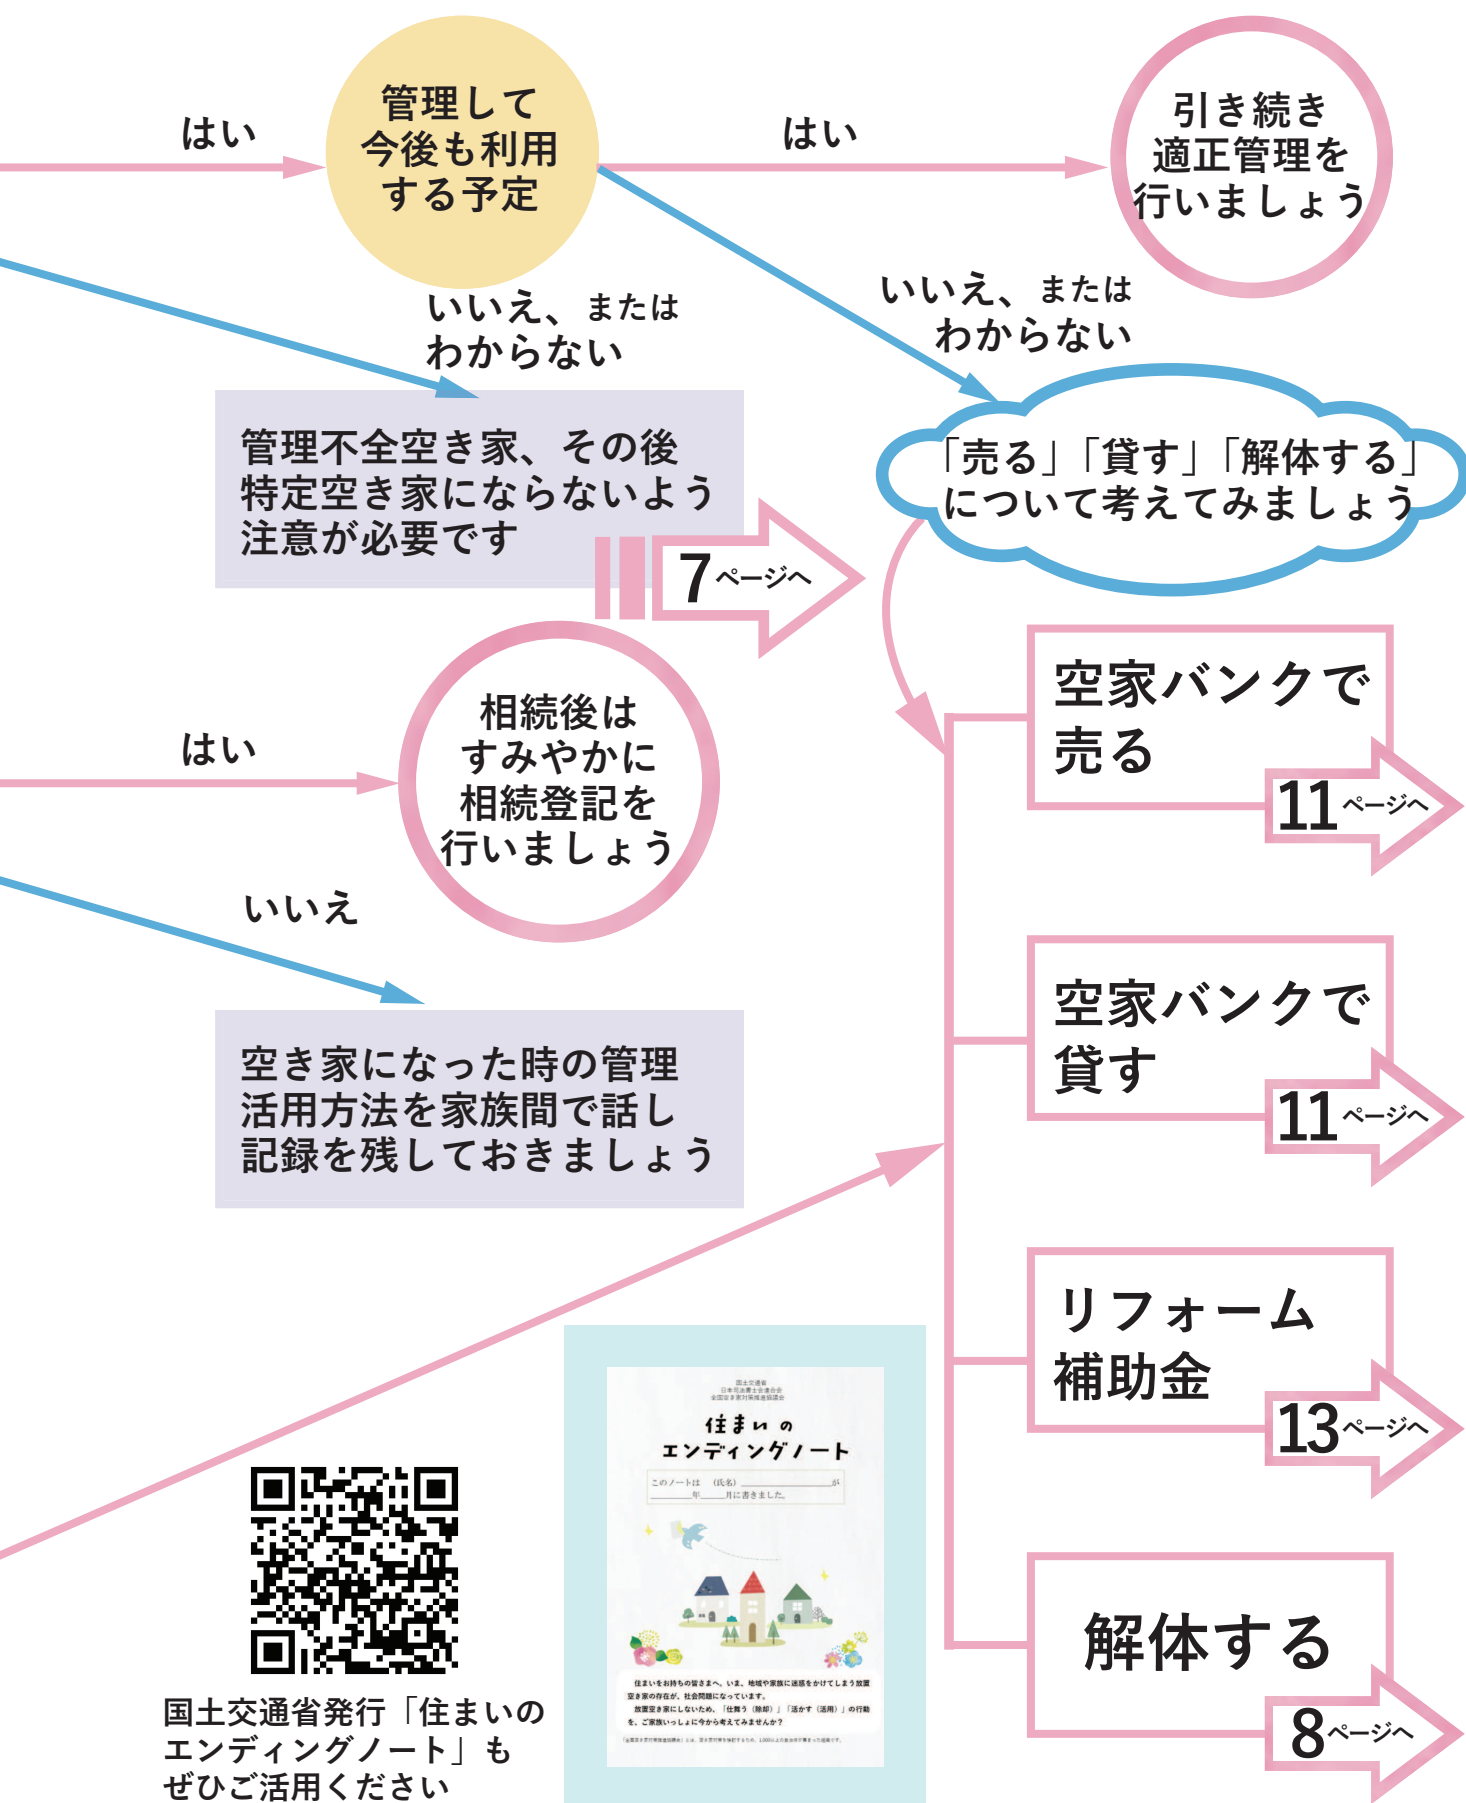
はい

管理して今後も利用する予定

はい

引き続き適正管理を行いましょう

いいえ、またはわからない

いいえ、またはわからない

管理不全空き家、その後特定空き家にならないよう注意が必要です

7ページへ

「売る」「貸す」「解体する」について考えてみましょう

空家バンクで売る

11ページへ

はい

相続後はすみやかに相続登記を行いましょう

いいえ

空家バンクで貸す

11ページへ

空き家になった時の管理活用方法を家族間で話し記録を残しておきましょう

リフォーム補助金

13ページへ

国土交通省
日本司法書士会連合会
全国空き家対策推進協議会

住まいのエンディングノート

このノートは　（氏名）　　が
年　月に書きました。

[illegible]

解体する

8ページへ

国土交通省発行「住まいのエンディングノート」もぜひご活用ください